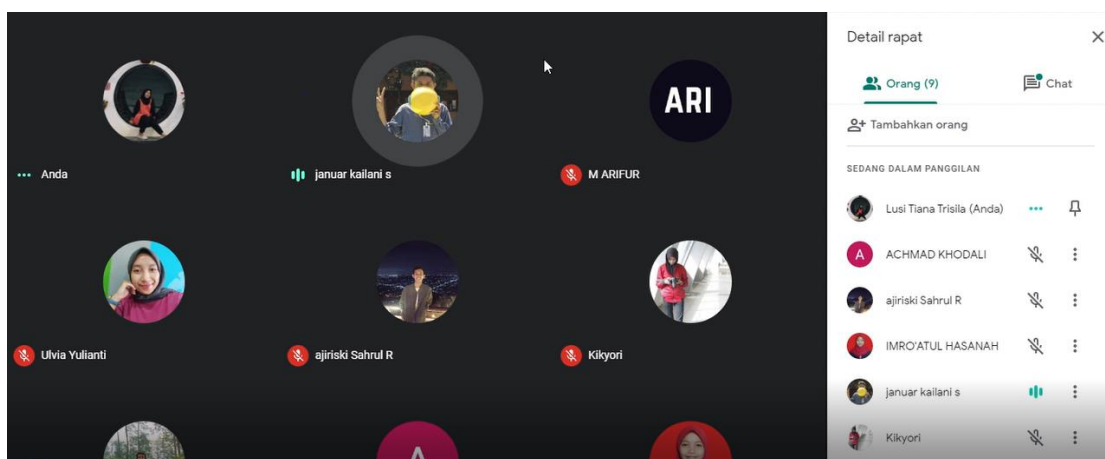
Anda

januar kailani s

ARI

M ARIFUR

Ulvia Yulianti

ajiriski Sahrul R

Kikyori

A

Detail rapat

Orang (9)

Chat

Tambahkan orang

SEDANG DALAM PANGGILAN

Lusi Tiana Trisila (Anda)

A

ACHMAD KHODALI

ajiriski Sahrul R

IMRO'ATUL HASANAH

januar kailani s

Kikyori